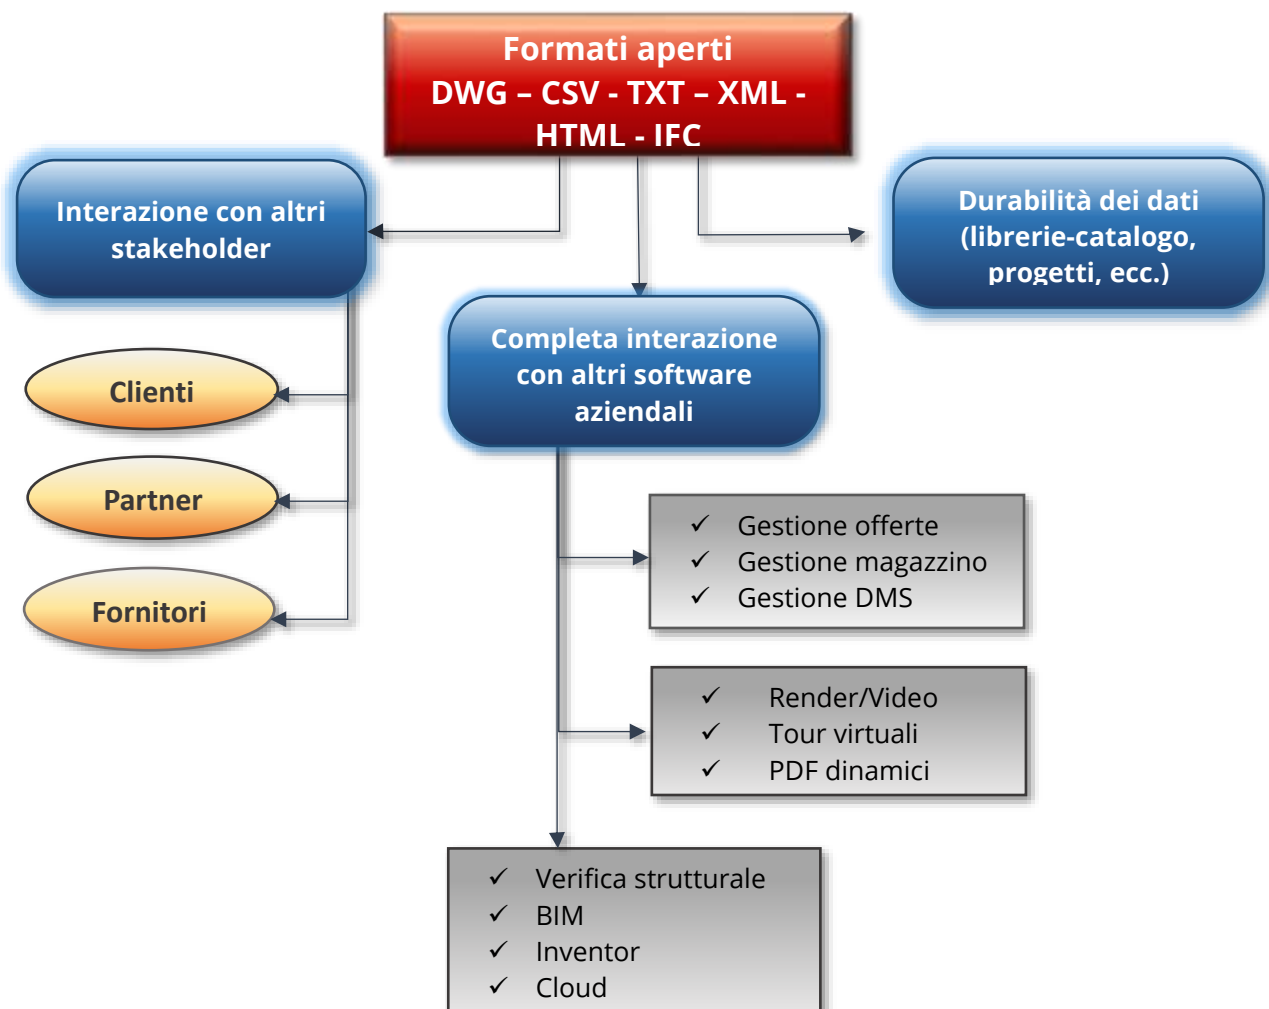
Formati aperti
DWG – CSV - TXT – XML - HTML - IFC

Interazione con altri stakeholder

Durabilità dei dati (librerie-catalogo, progetti, ecc.)

Completa interazione con altri software aziendali

Clienti

Partner

Fornitori

✓ Gestione offerte
✓ Gestione magazzino
✓ Gestione DMS

✓ Render/Video
✓ Tour virtuali
✓ PDF dinamici

✓ Verifica strutturale
✓ BIM
✓ Inventor
✓ Cloud